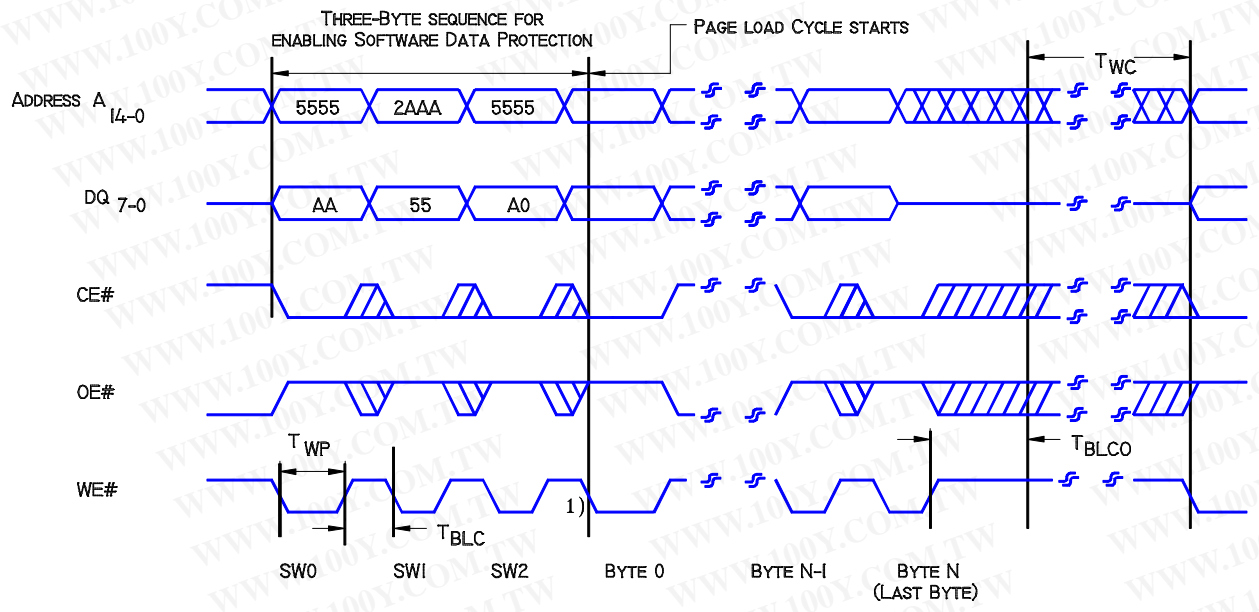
Three-Byte sequence for enabling Software Data Protection

Page load Cycle starts

$T_{WC}$

Address $A_{14-0}$

5555 2AAA 5555

$DQ_{7-0}$

AA 55 A0

CE#

OE#

$T_{WP}$

$T_{BLCO}$

WE#

1)

$T_{BLC}$

SW0 SW1 SW2 Byte 0 Byte N-1 Byte N (Last Byte)

WWW.100Y.COM.TW